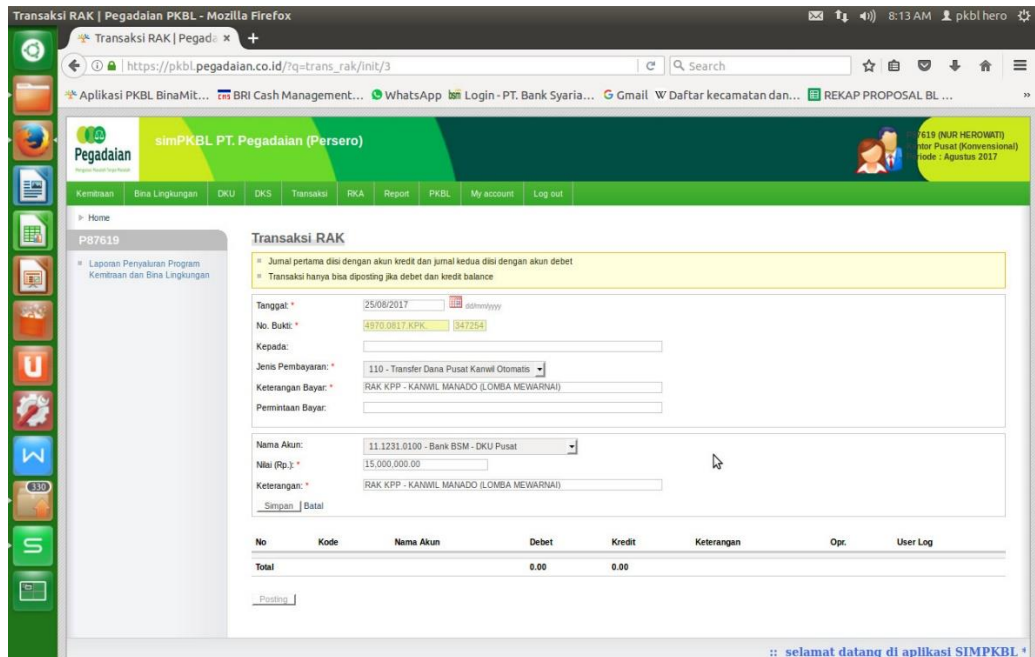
Transaksi RAK | Pegadaian PKBL - Mozilla Firefox
8:13 AM pkblhero

Transaksi RAK | Pegada ×
https://pkbl.pegadaian.co.id/?q=trans_rak/init/3
Search

Aplikasi PKBL BinaMit... BRI Cash Management... WhatsApp Login - PT. Bank Syaria... Gmail Daftar kecamatan dan... REKAP PROPOSAL BL ...

330

Pegadaian
simPKBL PT. Pegadaian (Persero)
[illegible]7619 (NUR HEROWATI)
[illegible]ntor Pusat (Konvensional)
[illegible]riode : Agustus 2017

Kemitraan | Bina Lingkungan | DKU | DKS | Transaksi | RKA | Report | PKBL | My account | Log out

Home
P87619
Laporan Penyaluran Program Kemitraan dan Bina Lingkungan

Transaksi RAK
Jurnal pertama diisi dengan akun kredit dan jurnal kedua diisi dengan akun debet
Transaksi hanya bisa diposting jika debet dan kredit balance

Tanggal: * 25/08/2017 dd/mm/yyyy
No. Bukti: * 4970.0817.KPK. 347254
Kepada:
Jenis Pembayaran: * 110 - Transfer Dana Pusat Kanwil Otomatis
Keterangan Bayar: * RAK KPP - KANWIL MANADO (LOMBA MEWARNAI)
Permintaan Bayar:

Nama Akun: 11.1231.0100 - Bank BSM - DKU Pusat
Nilai (Rp.): * 15,000,000.00
Keterangan: * RAK KPP - KANWIL MANADO (LOMBA MEWARNAI)
Simpan | Batal

| No | Kode | Nama Akun | Debet | Kredit | Keterangan | Opr. | User Log |
|---|---|---|---|---|---|---|---|
| Total | | | 0.00 | 0.00 | | | |

Posting

:: selamat datang di aplikasi SIMPKBL